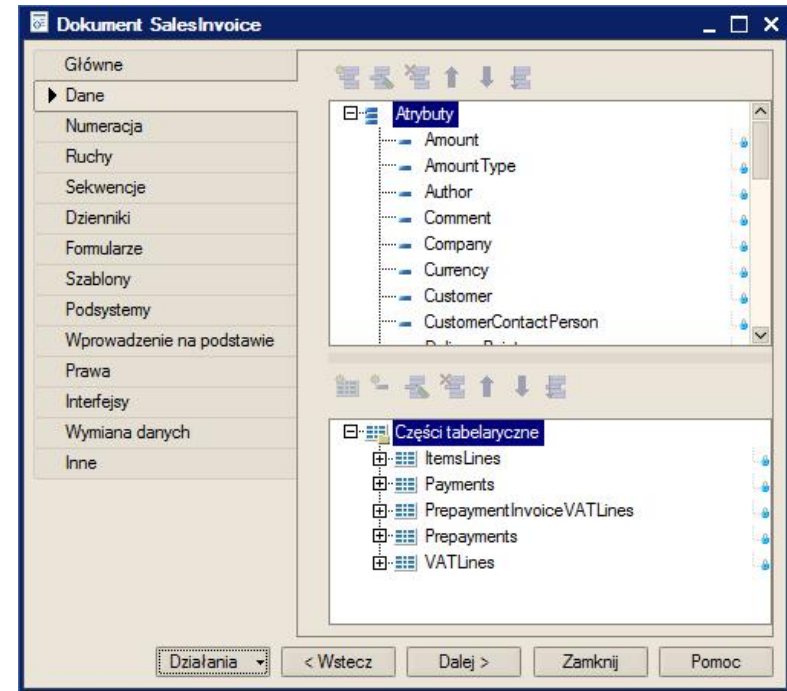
Dokument SalesInvoice

Główne
Dane
Numeracja
Ruchy
Sekwencje
Dzienniki
Formularze
Szablony
Podsystemy
Wprowadzenie na podstawie
Prawa
Interfejsy
Wymiana danych
Inne

Atrybuty
Amount
AmountType
Author
Comment
Company
Currency
Customer
CustomerContactPerson
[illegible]

Części tabelaryczne
ItemsLines
Payments
PrepaymentInvoiceVATLines
Prepayments
VATLines

Działania
< Wstecz
Dalej >
Zamknij
Pomoc